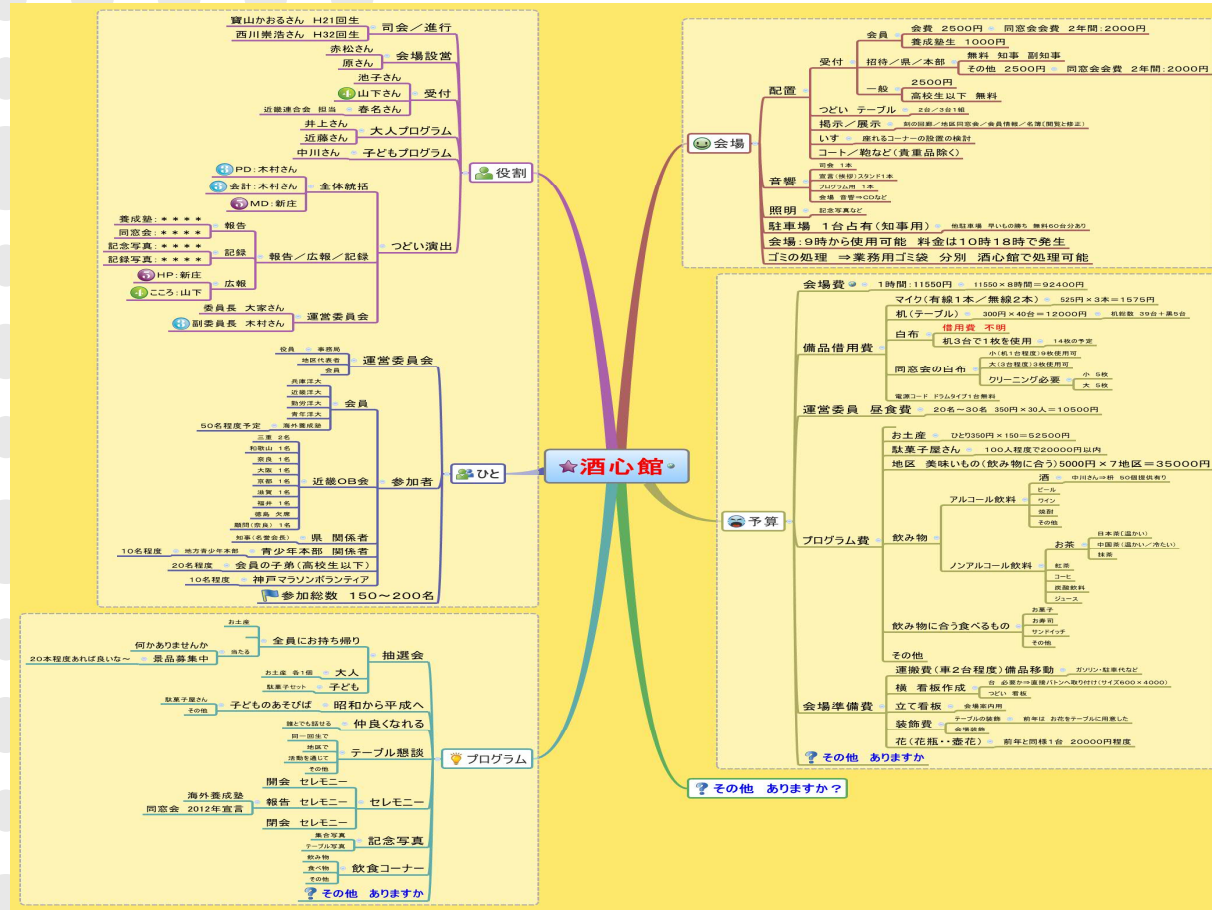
酒心館

役割
司会／進行
寶山かおるさん　H21回生
西川崇浩さん　H32回生
会場設営
赤松さん
原さん
受付
池子さん
山下さん
春名さん
近畿連合会 担当
大人プログラム
井上さん
近藤さん
子どもプログラム
中川さん
つどい演出
全体統括
PD：木村さん
会計：木村さん
MD：新庄
報告／広報／記録
報告
養成塾：＊＊＊＊
同窓会：＊＊＊＊
記録
記念写真：＊＊＊＊
記録写真：＊＊＊＊
広報
HP：新庄
こころ：山下
運営委員会
委員長　大家さん
副委員長　木村さん

ひと
運営委員会
役員　事務局
地区代表者
会員
参加者
会員
兵庫洋大
近畿洋大
勤労洋大
青年洋大
50名程度予定　海外養成塾
近畿OB会
三重 2名
和歌山 1名
奈良 1名
大阪 1名
京都 1名
滋賀 1名
福井 1名
徳島 欠席
鵬翔(奈良) 1名
県　関係者
知事(名誉会長)
青少年本部　関係者
10名程度　地方青少年本部
会員の子弟(高校生以下)
20名程度
神戸マラソンボランティア
10名程度
参加総数　150～200名

プログラム
抽選会
全員にお持ち帰り
お土産
当たる
何かありませんか
景品募集中
20本程度あれば良いな～
大人
お土産 各1個
子ども
駄菓子セット
昭和から平成へ
子どものあそびば
駄菓子屋さん
その他
仲良くなれる
誰とでも話せる
テーブル懇談
同一回生で
地区で
活動を通じて
その他
セレモニー
開会　セレモニー
報告　セレモニー
海外養成塾
同窓会　2012年宣言
閉会　セレモニー
記念写真
集合写真
テーブル写真
飲食コーナー
飲み物
食べ物
その他
その他　ありますか

会場
配置
受付
会員
会費　2500円
同窓会会費　2年間：2000円
養成塾生　1000円
招待／県／本部
無料　知事　副知事
その他　2500円
同窓会会費　2年間：2000円
一般
2500円
高校生以下　無料
つどい　テーブル
2台／3台1組
掲示／展示
創の回廊／地区同窓会／会員情報／名簿(閲覧と修正)
いす
座れるコーナーの設置の検討
コート／靴など(貴重品除く)
音響
司会 1本
宣言(挨拶)スタンド1本
フロアマイク用 1本
会場 音響⇒CDなど
照明
記念写真など
駐車場　1台占有(知事用)
他駐車場 早いもの勝ち 無料60分分あり
会場：9時から使用可能　料金は10時18時で発生
ゴミの処理　⇒業務用ゴミ袋　分別　酒心館で処理可能

予算
会場費
1時間：11550円
11550×8時間＝92400円
備品借用費
マイク(有線1本／無線2本)
525円×3本＝1575円
机(テーブル)
300円×40台＝12000円
机総数 39台＋黒5台
白布
借用費　不明
机3台で1枚を使用
14枚の予定
同窓会の白布
小(机1台程度)9枚使用可
大(3台程度)3枚使用可
クリーニング必要
小　5枚
大　5枚
電源コード ドラムタイプ1台無料
運営委員　昼食費
20名～30名　350円×30人＝10500円
プログラム費
お土産
ひとり350円×150＝52500円
駄菓子屋さん
100人程度で20000円以内
地区　美味いもの(飲み物に合う)5000円×7地区＝35000円
飲み物
アルコール飲料
酒
中川さん⇒樽　50個提供有り
ビール
ワイン
焼酎
その他
ノンアルコール飲料
お茶
日本茶(温かい)
中国茶(温かい／冷たい)
抹茶
その他
紅茶
コーヒ
炭酸飲料
ジュース
飲み物に合う食べるもの
お菓子
お寿司
サンドイッチ
その他
その他
会場準備費
運搬費(車2台程度)備品移動
ガソリン・駐車代など
横　看板作成
台　必要か⇒直接バトンへ取り付け(サイズ600×4000)
つどい　看板
立て看板
会場案内用
装飾費
テーブルの装飾
前年は　お花をテーブルに用意した
会場装飾
花(花瓶・・壷花)
前年と同様1台　20000円程度
その他　ありますか

その他　ありますか？